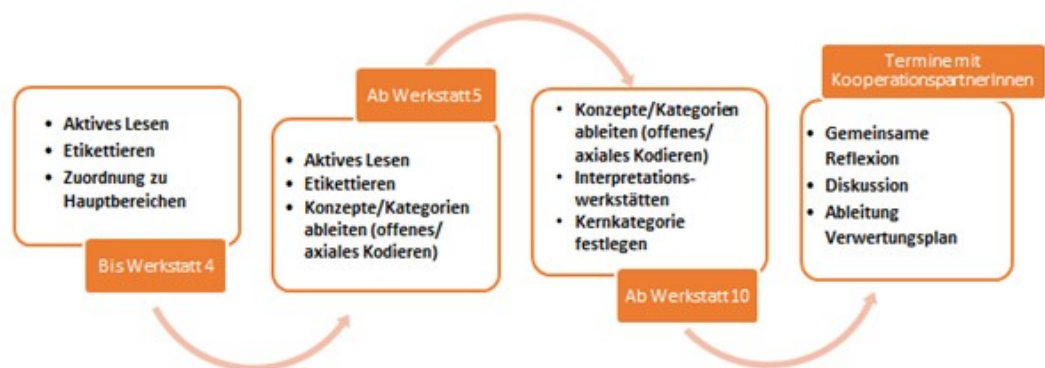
- Aktives Lesen
- Etikettieren
- Zuordnung zu Hauptbereichen

Bis Werkstatt 4

Ab Werkstatt 5

- Aktives Lesen
- Etikettieren
- Konzepte/Kategorien ableiten (offenes/ axiales Kodieren)

- Konzepte/Kategorien ableiten (offenes/ axiales Kodieren)
- Interpretationswerkstätten
- Kernkategorie festlegen

Ab Werkstatt 10

Termine mit KooperationspartnerInnen

- Gemeinsame Reflexion
- Diskussion
- Ableitung Verwertungsplan